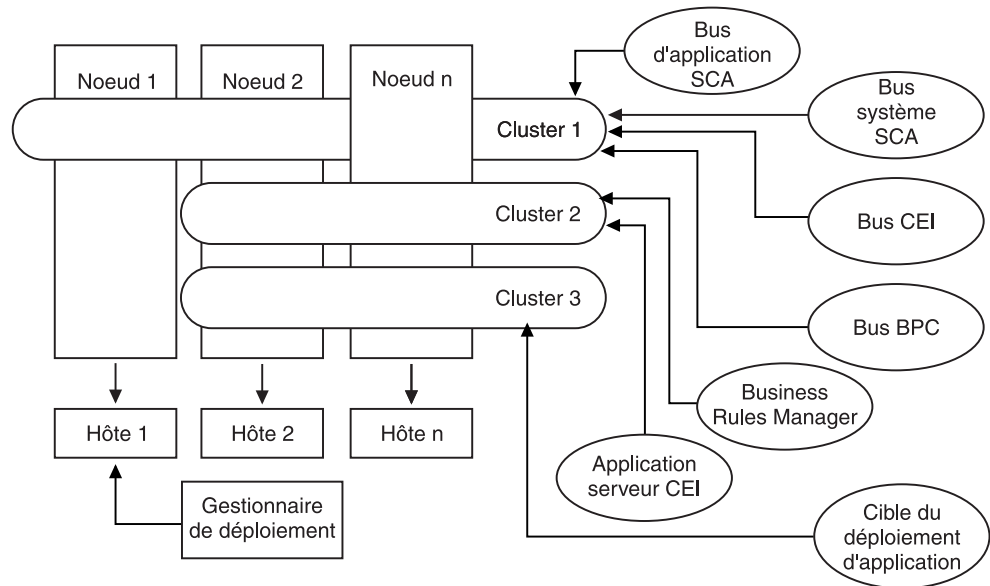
Noeud 1

Noeud 2

Noeud n

Bus d'application SCA

Cluster 1

Bus système SCA

Cluster 2

Bus CEI

Cluster 3

Bus BPC

Business Rules Manager

Hôte 1

Hôte 2

Hôte n

Application serveur CEI

Gestionnaire de déploiement

Cible du déploiement d'application